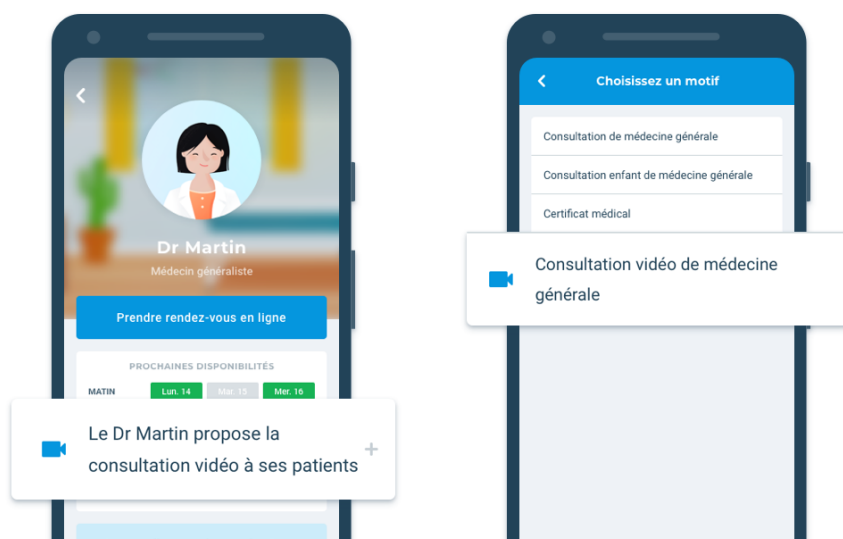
Dr Martin

Médecin généraliste

Prendre rendez-vous en ligne

PROCHAINES DISPONIBILITÉS

MATIN

Lun. 14

Mar. 15

Mer. 16

Le Dr Martin propose la consultation vidéo à ses patients

+

Choisissez un motif

Consultation de médecine générale

Consultation enfant de médecine générale

Certificat médical

Consultation vidéo de médecine générale